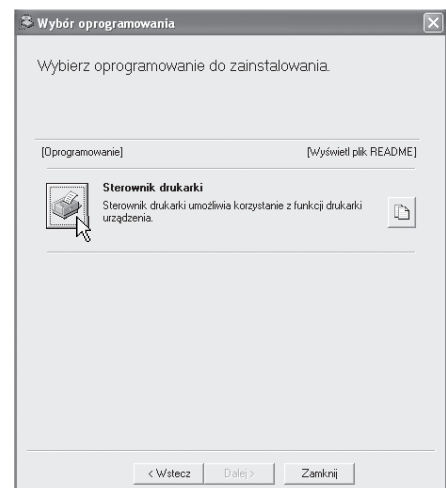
Wybór oprogramowania

Wybierz oprogramowanie do zainstalowania.

[Oprogramowanie]

[Wyświetl plik README]

Sterownik drukarki

Sterownik drukarki umożliwia korzystanie z funkcji drukarki urządzenia.

< Wstecz

Dalej >

Zamknij